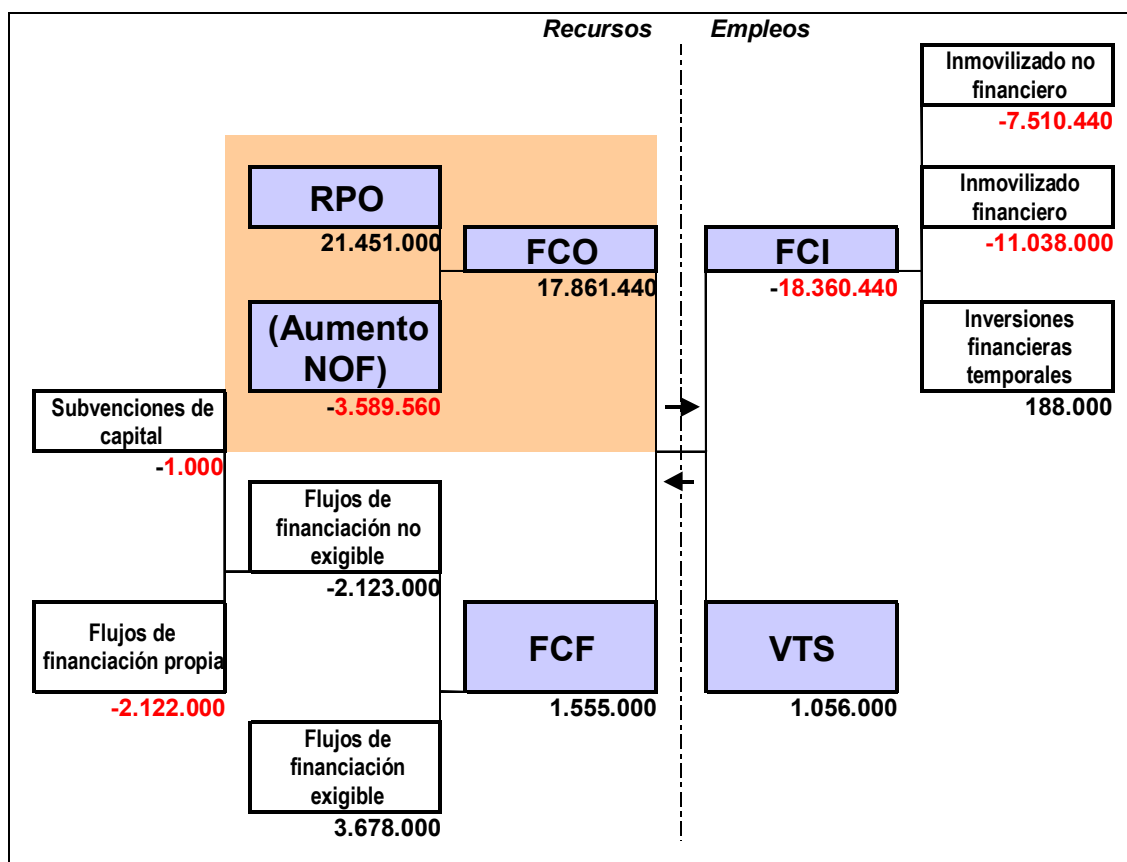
Recursos Empleos

Inmovilizado no financiero
-7.510.440

RPO
21.451.000

FCO
17.861.440

(Aumento NOF)
-3.589.560

Inmovilizado financiero
-11.038.000

FCI
-18.360.440

Inversiones financieras temporales
188.000

Subvenciones de capital
-1.000

Flujos de financiación no exigible
-2.123.000

Flujos de financiación propia
-2.122.000

FCF
1.555.000

VTS
1.056.000

Flujos de financiación exigible
3.678.000